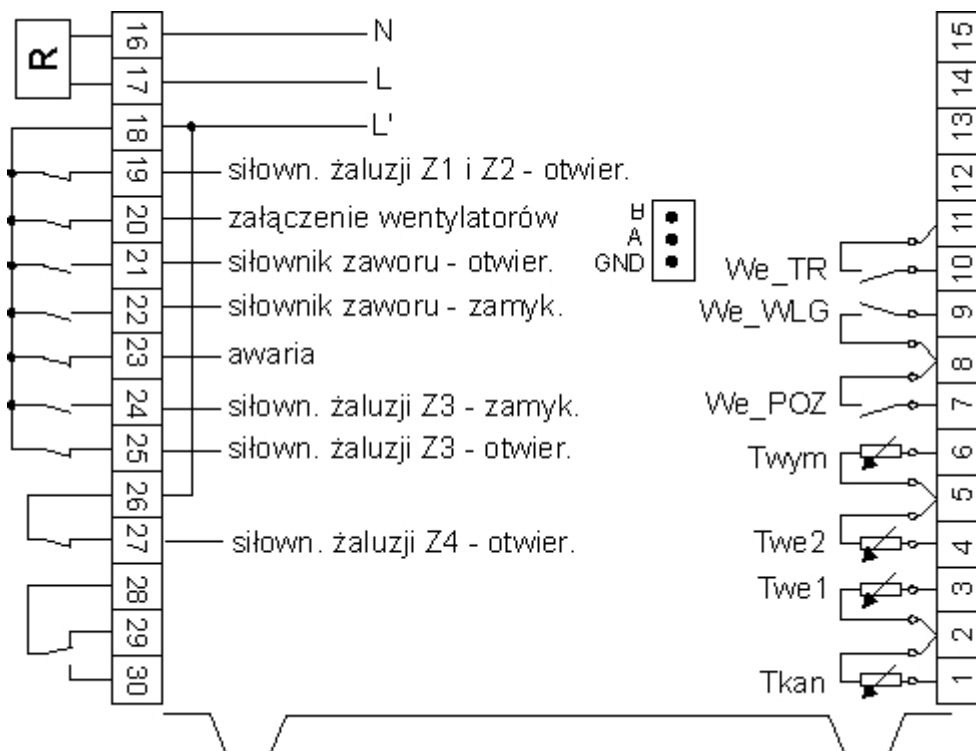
R
16
17
18
19
20
21
22
23
24
25
26
27
28
29
30

N
L
L'
siłown. żaluzji Z1 i Z2 - otwier.
załączenie wentylatorów
siłownik zaworu - otwier.
siłownik zaworu - zamyk.
awaria
siłown. żaluzji Z3 - zamyk.
siłown. żaluzji Z3 - otwier.
siłown. żaluzji Z4 - otwier.

B
A
GND

15
14
13
12
11
10
9
8
7
6
5
4
3
2
1

We_TR
We_WLG
We_POZ
Twym
Twe2
Twe1
Tkan